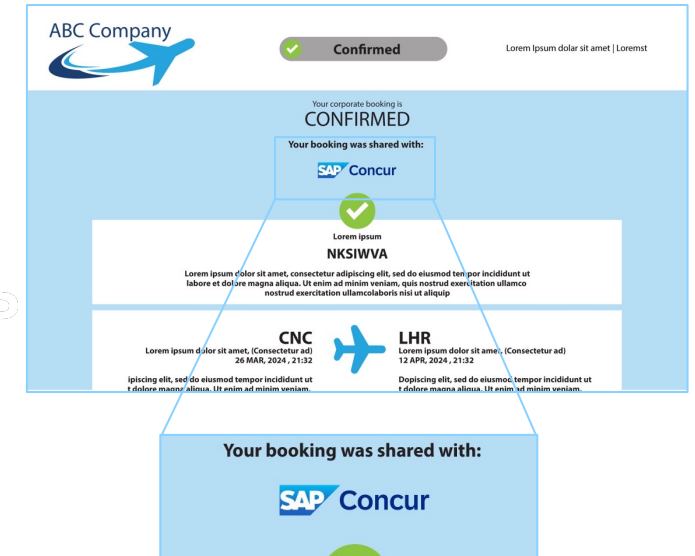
ABC Company

Confirmed

Lorem Ipsum dolar sit amet | Loremst

Your corporate booking is
CONFIRMED

Your booking was shared with:
SAP Concur

Lorem ipsum
NKSIWVA
Lorem ipsum dolor sit amet, consectetur adipiscing elit, sed do eiusmod tempor incididunt ut labore et dolore magna aliqua. Ut enim ad minim veniam, quis nostrud exercitation ullamco nostrud exercitation ullamcolaboris nisi ut aliquip

CNC
Lorem ipsum dolor sit amet, (Consectetur ad)
26 MAR, 2024 , 21:32
ipiscing elit, sed do eiusmod tempor incididunt ut t dolore magna aliqua. Ut enim ad minim veniam,

LHR
Lorem ipsum dolor sit amet, (Consectetur ad)
12 APR, 2024 , 21:32
Dopiscing elit, sed do eiusmod tempor incididunt ut t dolore magna aliqua. Ut enim ad minim veniam,

Your booking was shared with:
SAP Concur